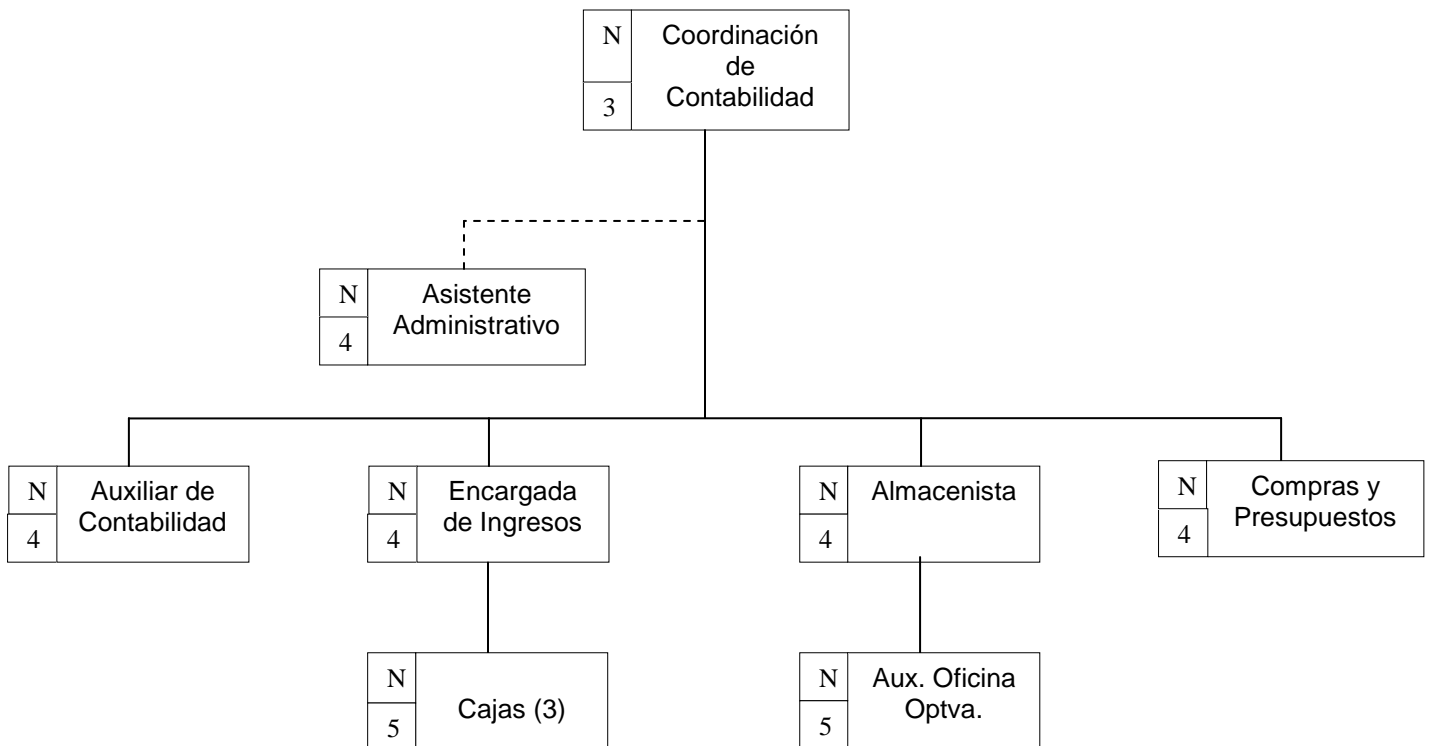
N
3
Coordinación de Contabilidad

N
4
Asistente Administrativo

N
4
Auxiliar de Contabilidad

N
4
Encargada de Ingresos

N
4
Almacenista

N
4
Compras y Presupuestos

N
5
Cajas (3)

N
5
Aux. Oficina Optva.